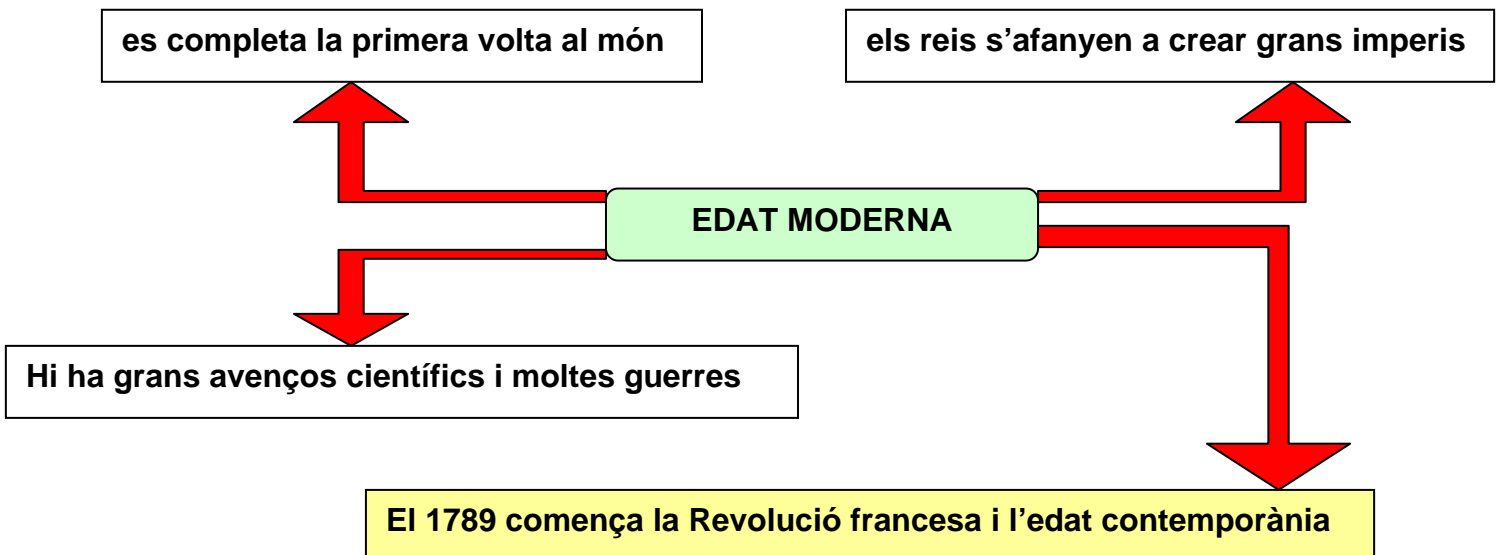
es completa la primera volta al món

els reis s’afanyen a crear grans imperis

EDAT MODERNA

Hi ha grans avenços científics i moltes guerres

El 1789 comença la Revolució francesa i l’edat contemporània